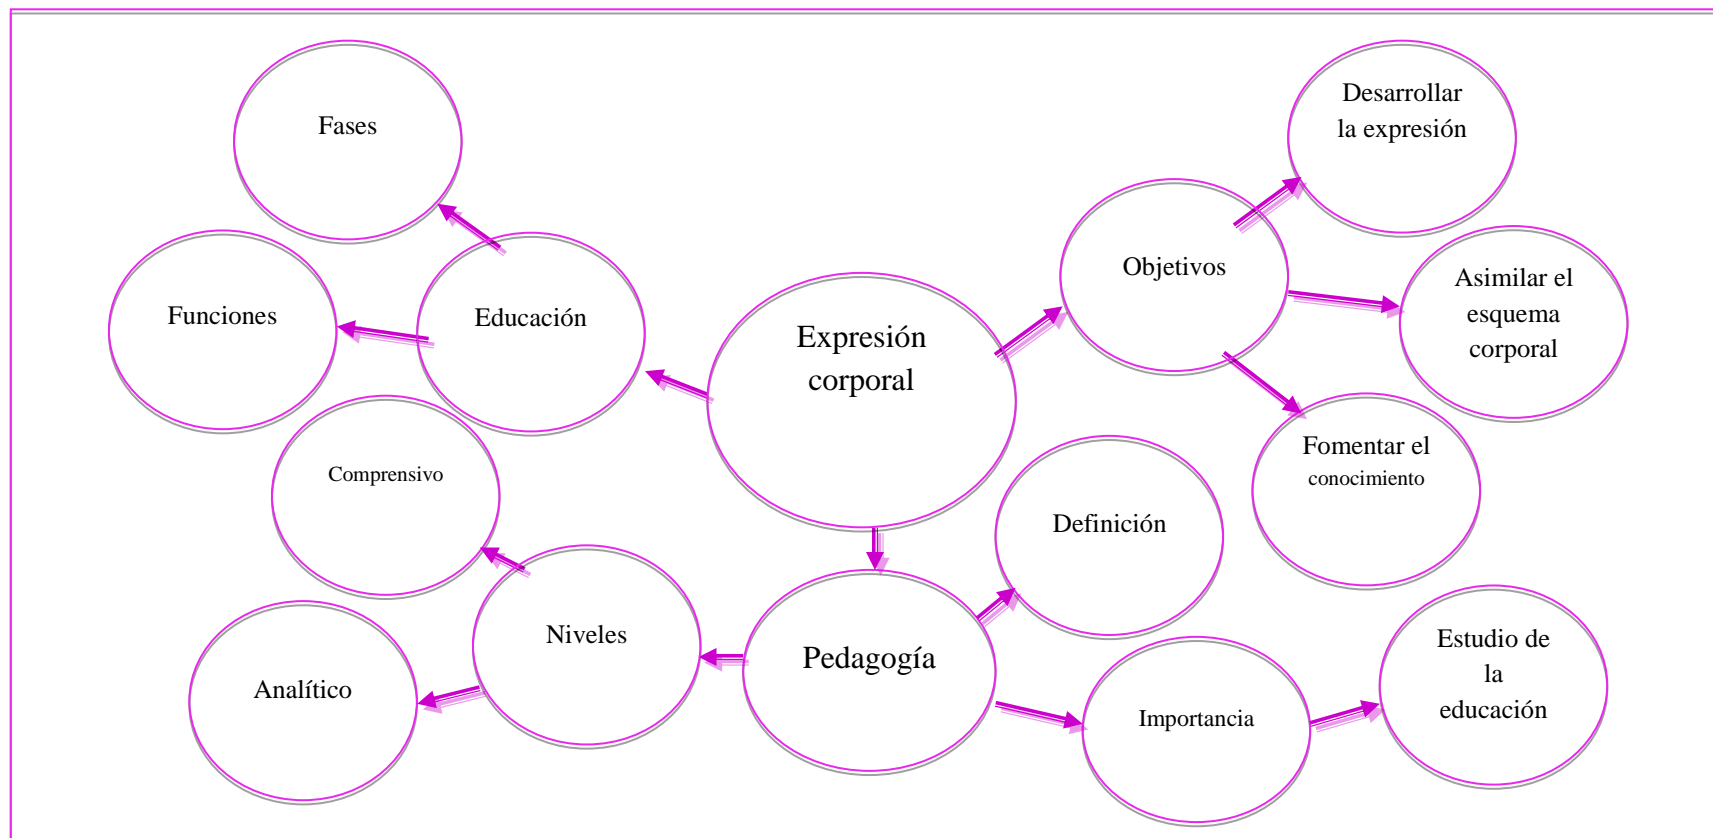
Fases

Funciones

Educación

Expresión corporal

Objetivos

Desarrollar la expresión

Asimilar el esquema corporal

Fomentar el conocimiento

Comprensivo

Niveles

Analítico

Pedagogía

Definición

Importancia

Estudio de la educación